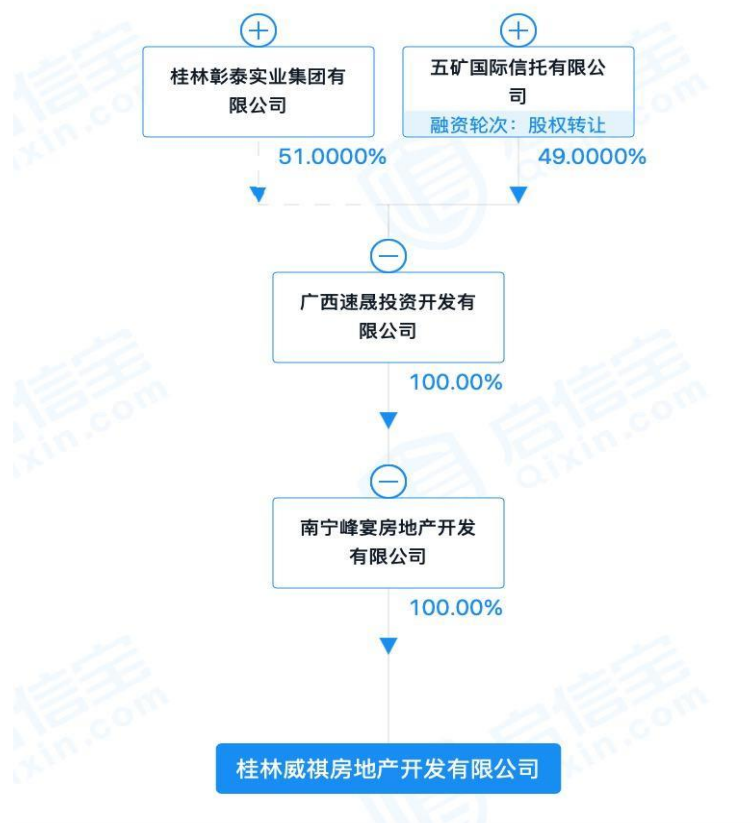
桂林彰泰实业集团有限公司

五矿国际信托有限公司
融资轮次：股权转让

51.0000%

49.0000%

广西速晟投资开发有限公司

100.00%

南宁峰宴房地产开发有限公司

100.00%

桂林威祺房地产开发有限公司

启信宝 qixin.com